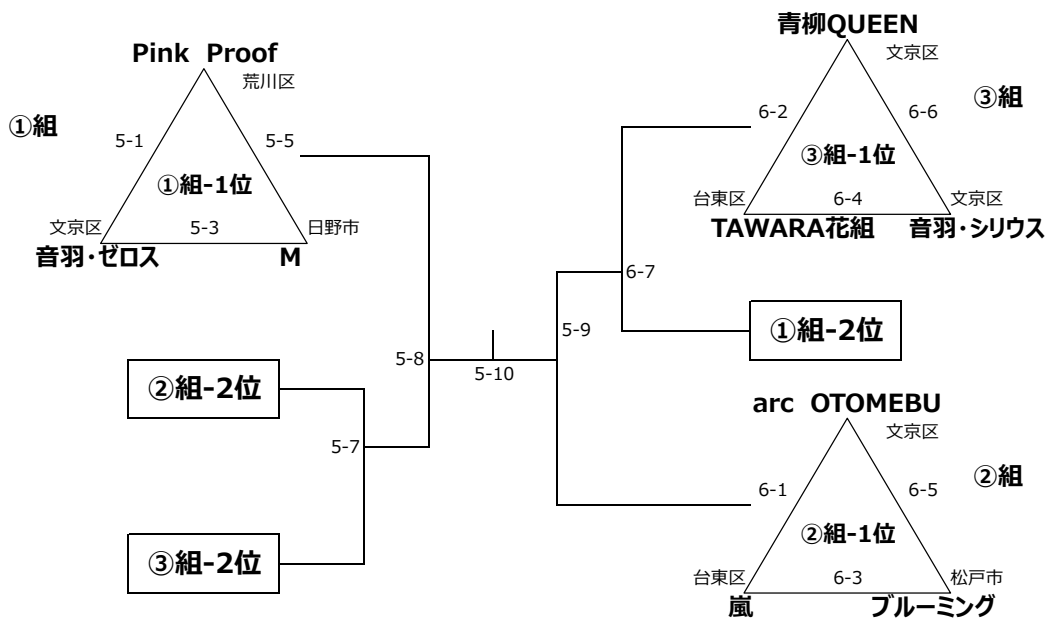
①組

Pink Proof
荒川区
5-1
5-5
①組-1位
文京区
5-3
日野市
音羽・ゼロス
M

青柳QUEEN
文京区
③組
6-2
6-6
③組-1位
台東区
6-4
文京区
TAWARA花組
音羽・シリウス

6-7
5-9
①組-2位

5-8
5-10

②組-2位
5-7
③組-2位

arc OTOMEBU
文京区
②組
6-1
6-5
②組-1位
台東区
6-3
松戸市
嵐
ブルーミング